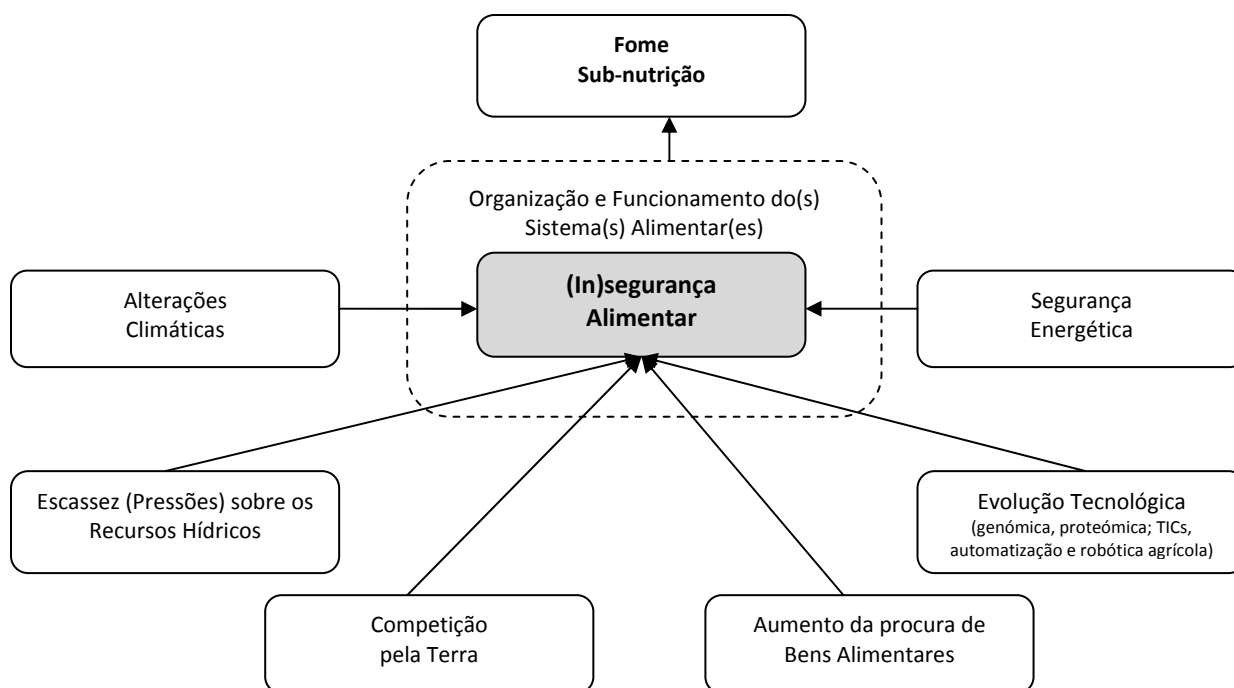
Fome
Sub-nutrição

Organização e Funcionamento do(s) Sistema(s) Alimentar(es)

Alterações Climáticas

(In)segurança Alimentar

Segurança Energética

Escassez (Pressões) sobre os Recursos Hídricos

Evolução Tecnológica
(genómica, proteómica; TICs, automatização e robótica agrícola)

Competição pela Terra

Aumento da procura de Bens Alimentares